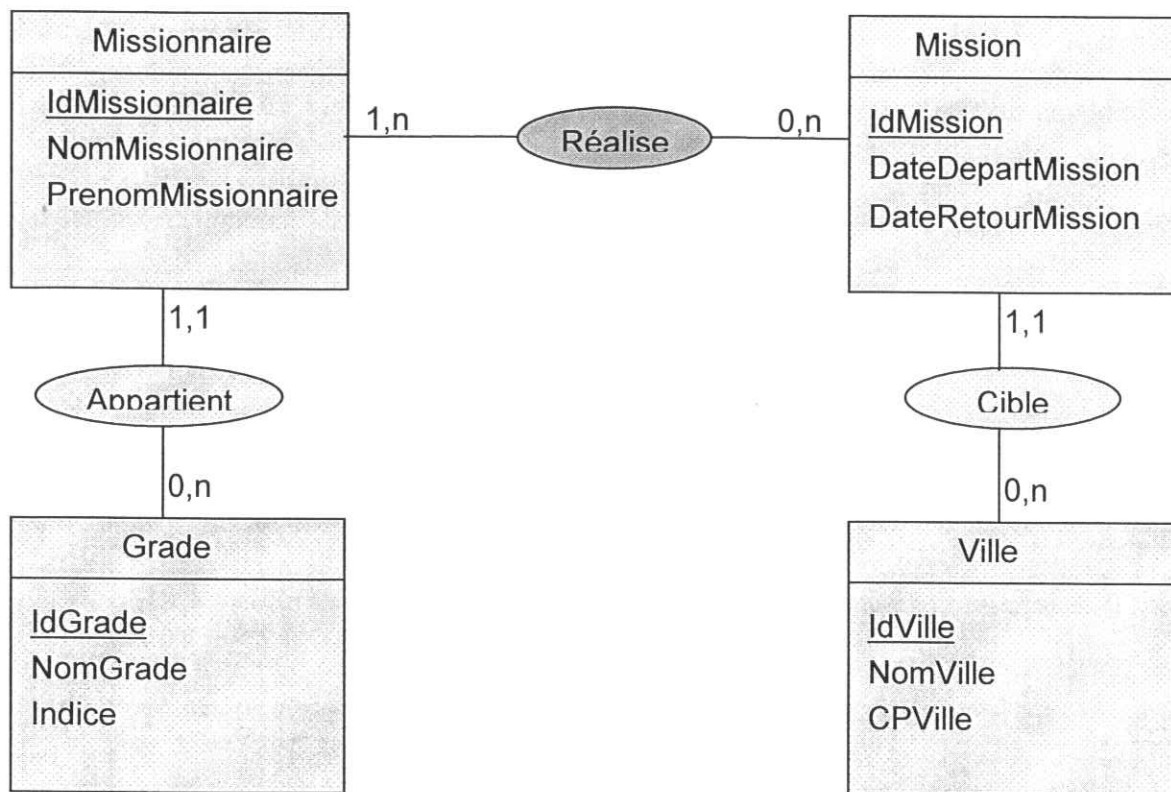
Missionnaire

IdMissionnaire
NomMissionnaire
PrenomMissionnaire

1,n

Réalise

0,n

Mission

IdMission
DateDepartMission
DateRetourMission

1,1

Appartient

0,n

Grade

IdGrade
NomGrade
Indice

1,1

Cible

0,n

Ville

IdVille
NomVille
CPVille